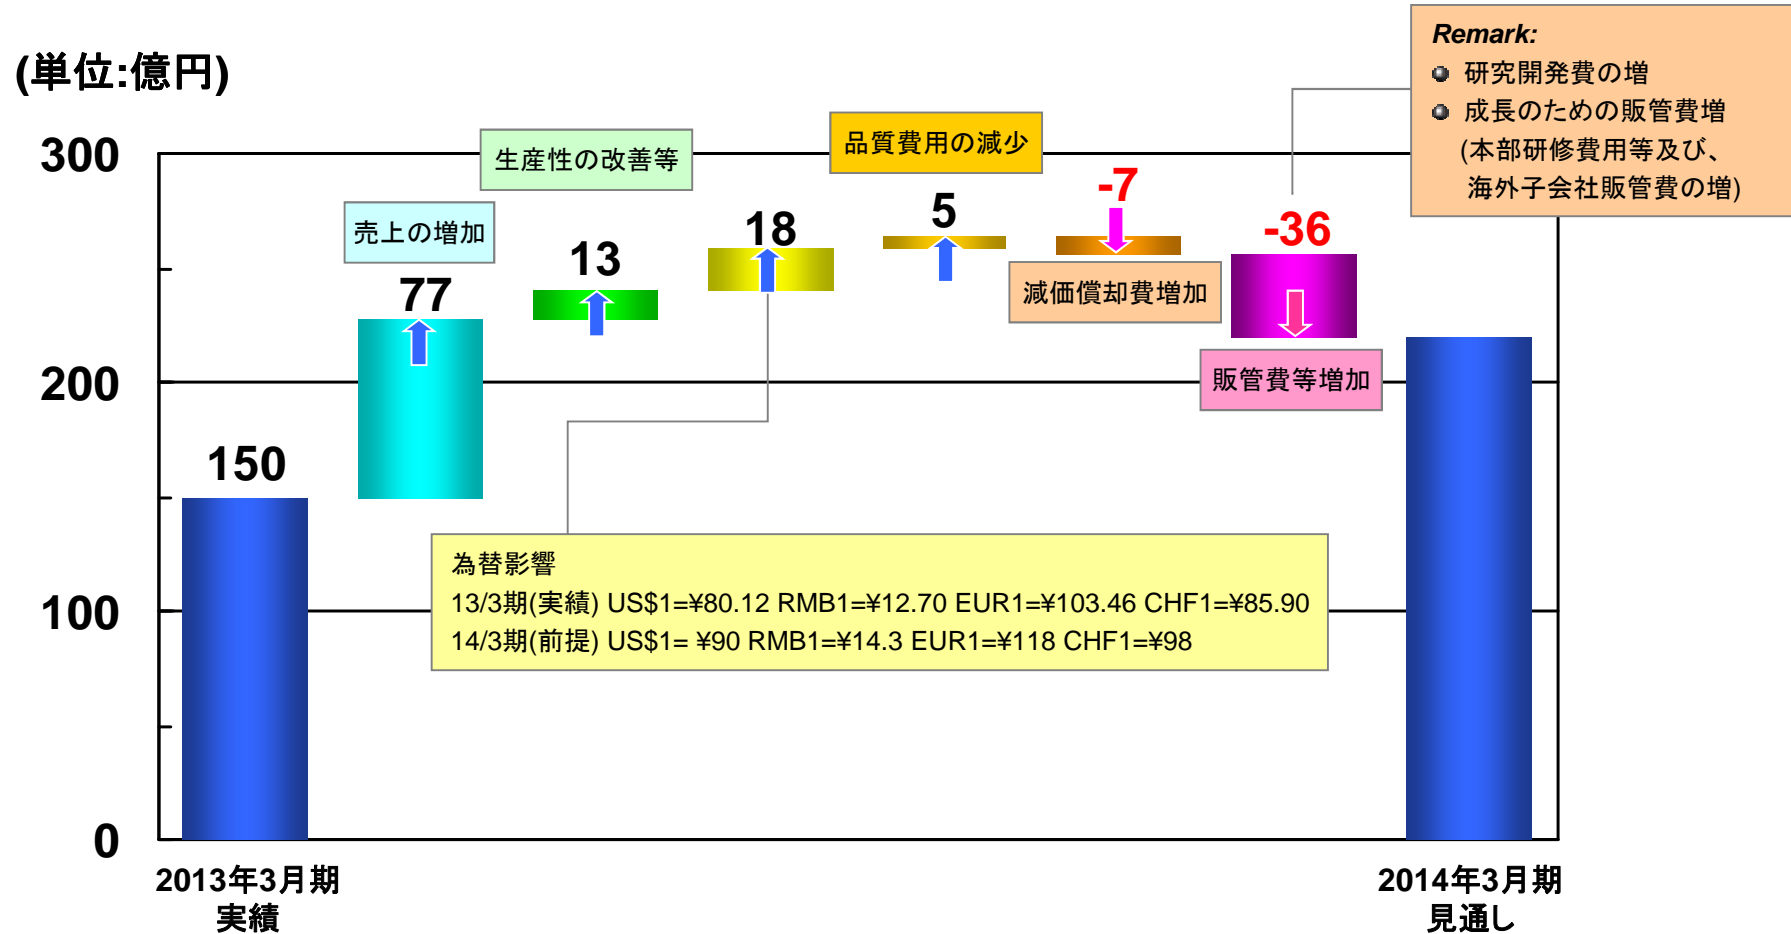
(単位:億円)

Remark:
研究開発費の増
成長のための販管費増
(本部研修費用等及び、
海外子会社販管費の増)

300
200
100
0

生産性の改善等
品質費用の減少
売上の増加
77
13
18
5
-7
-36
減価償却費増加
販管費等増加
150

為替影響
13/3期(実績) US\$1=¥80.12 RMB1=¥12.70 EUR1=¥103.46 CHF1=¥85.90
14/3期(前提) US\$1= ¥90 RMB1=¥14.3 EUR1=¥118 CHF1=¥98

2013年3月期
実績

2014年3月期
見通し